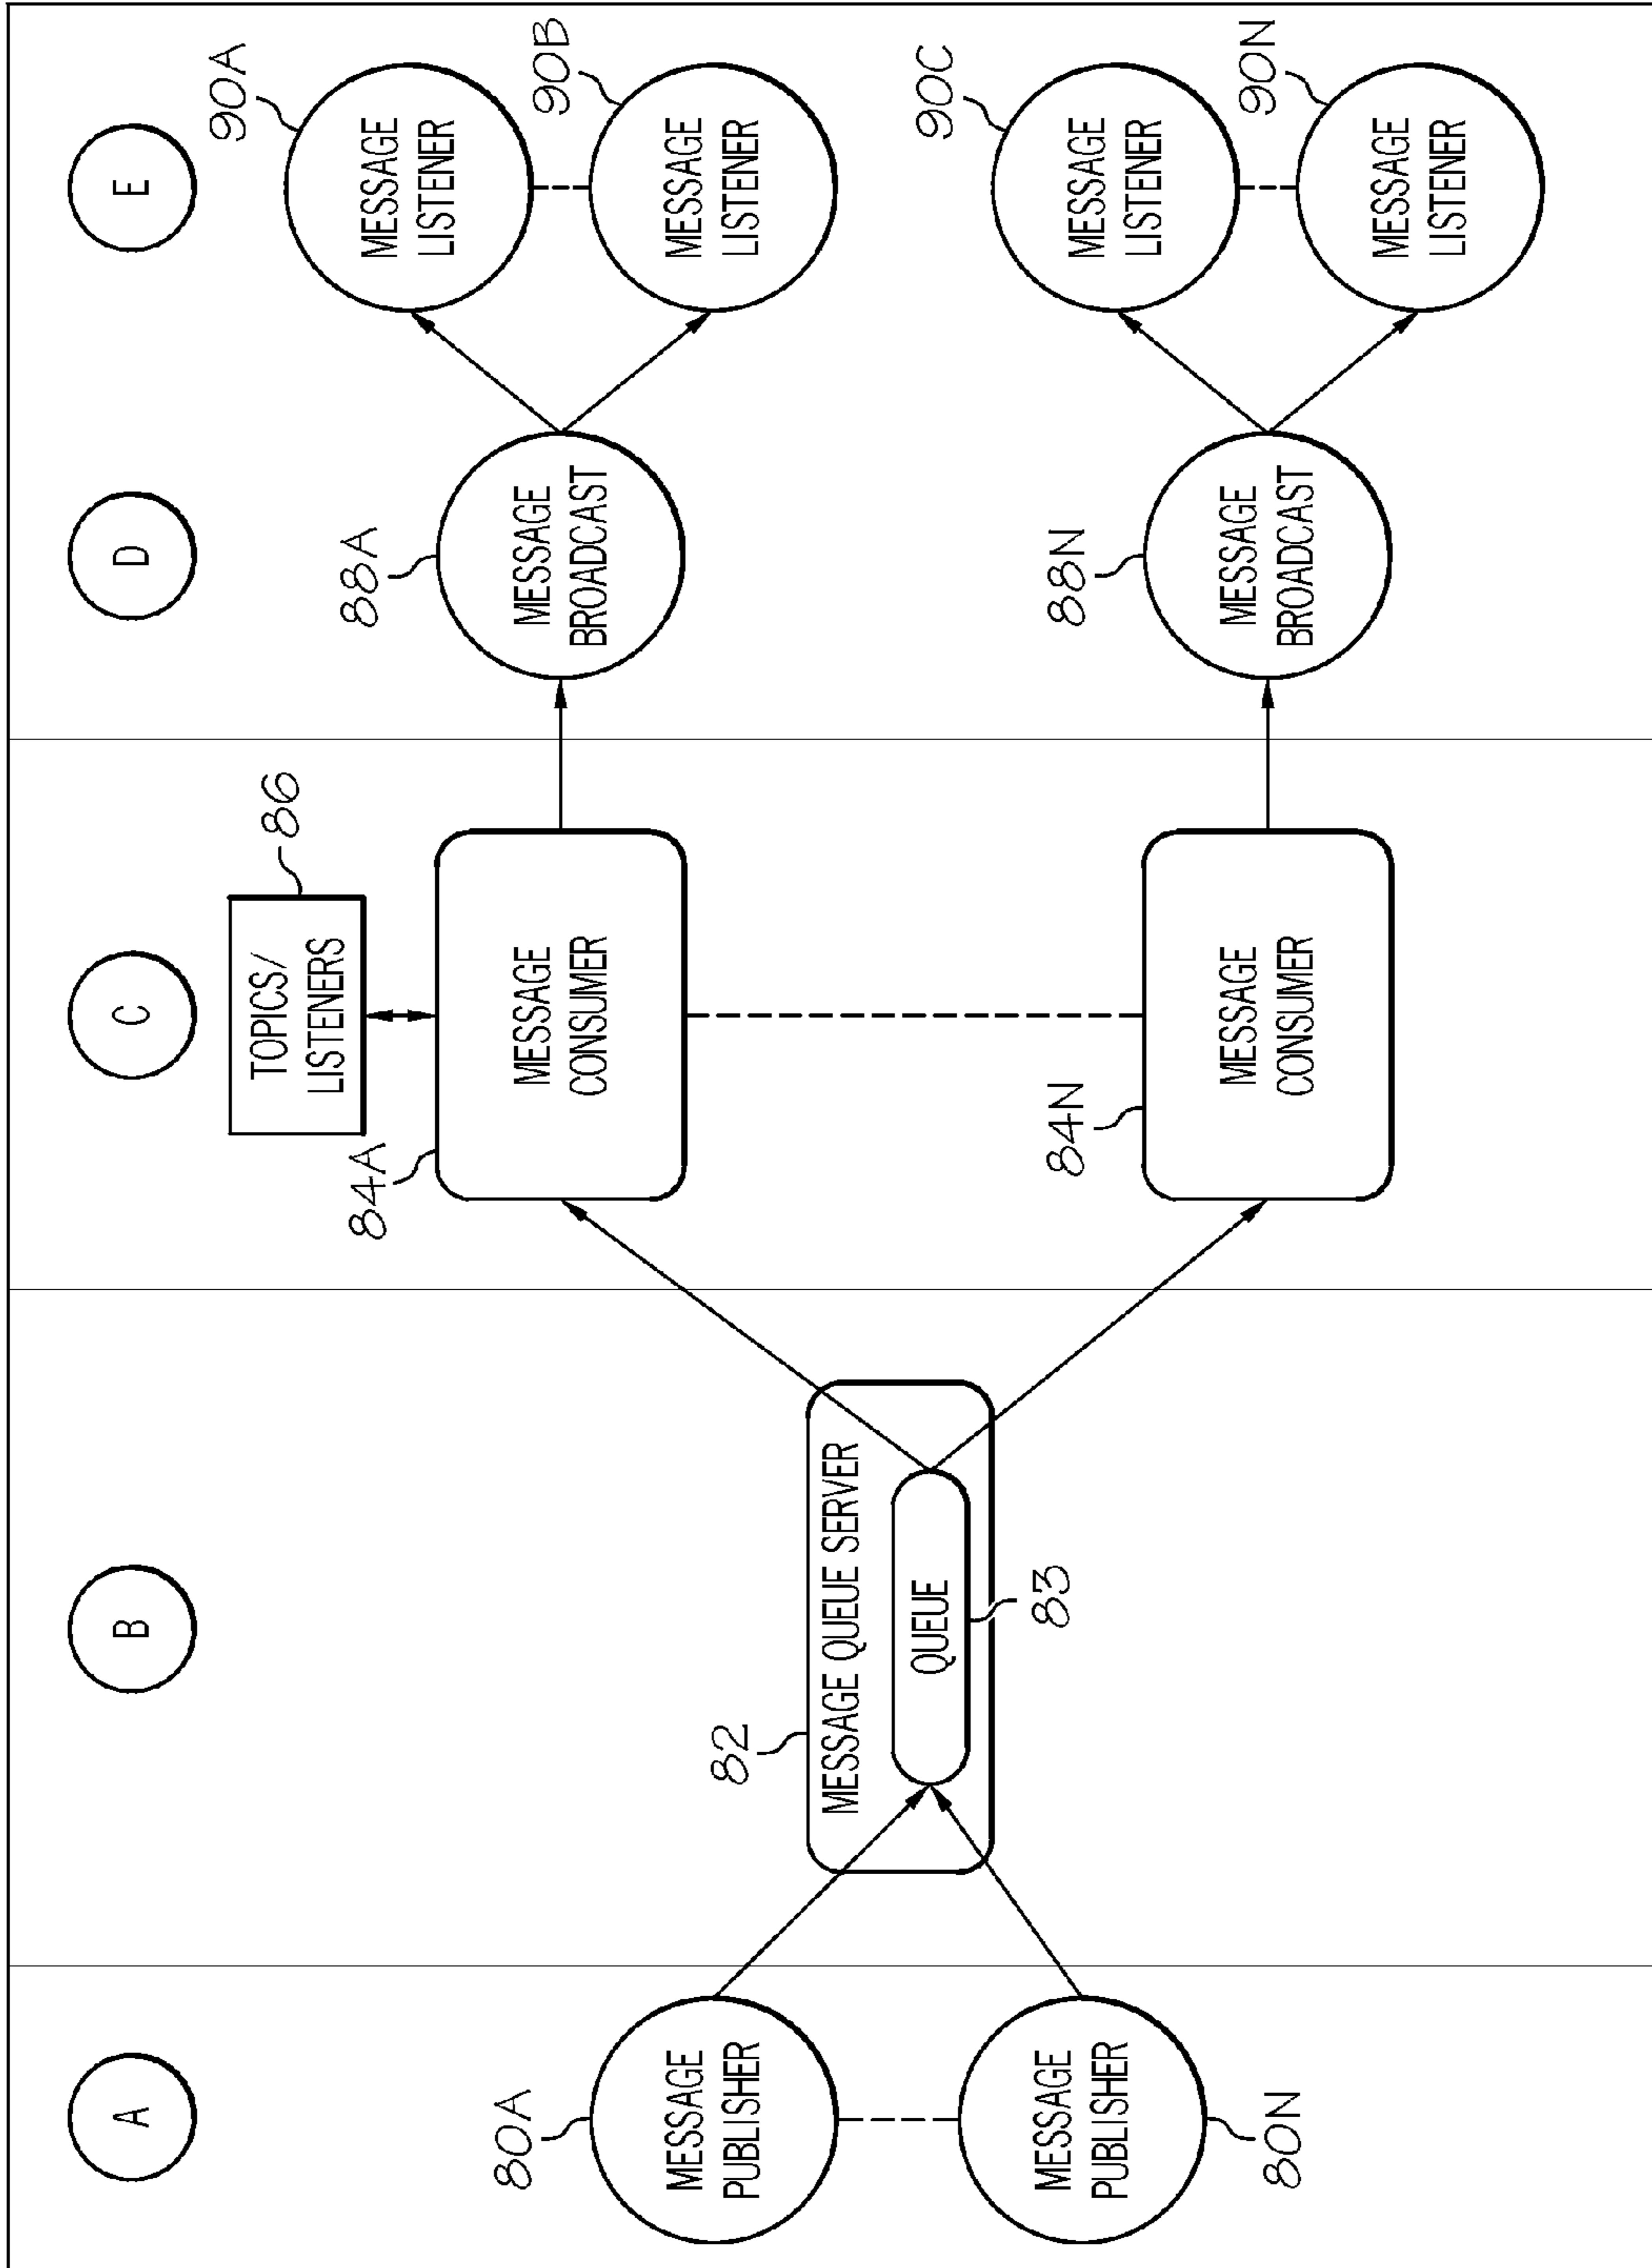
A

MESSAGE PUBLISHER
80A

MESSAGE PUBLISHER
80N

B

MESSAGE QUEUE SERVER
82

QUEUE
83

C

TOPICS/ LISTENERS
86

MESSAGE CONSUMER
84A

MESSAGE CONSUMER
84N

D

MESSAGE BROADCAST
88A

MESSAGE BROADCAST
88N

E

MESSAGE LISTENER
90A

MESSAGE LISTENER
90B

MESSAGE LISTENER
90C

MESSAGE LISTENER
90N